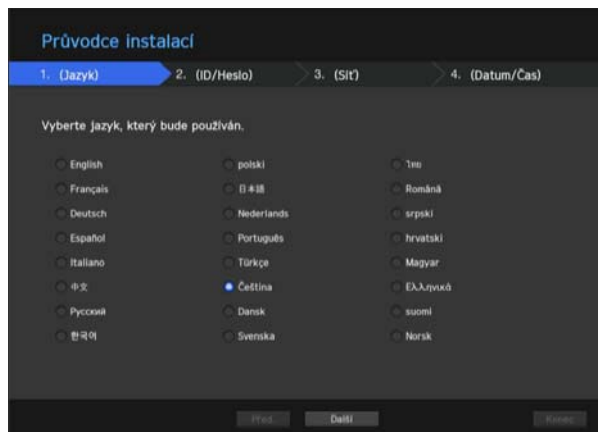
Průvodce instalací

1. (Jazyk)
2. (ID/Heslo)
3. (Síť)
4. (Datum/Čas)

Vyberte jazyk, který bude používán.

English
Français
Deutsch
Español
Italiano
中文
Русский
한국어

polski
日本語
Nederlands
Português
Türkçe
Čeština
Dansk
Svenska

ไทย
Română
srpski
hrvatski
Magyar
Ελληνικά
suomi
Norsk

Před.
Další
Konec